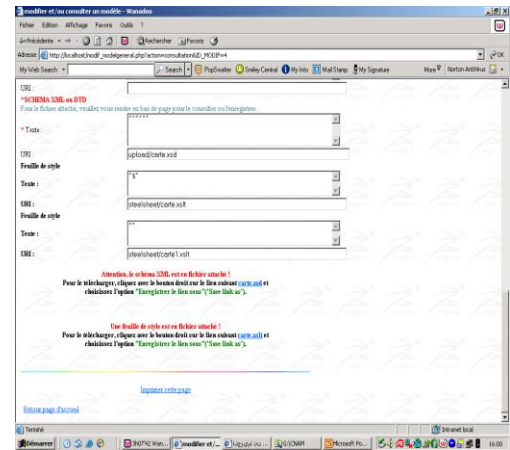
modifier et/ou consulter un modèle - Wanadoo

Fichier Edition Affichage Favoris Outils ?

Précédente Rechercher Favoris

Adresse http://localhost/modif_modelgeneral.php?action=consultation&ID_MODIF=4

OK

My Web Search Search PopSwatter Smiley Central My Info Mail Stamp My Signature More Norton AntiVirus

URI :

*SCHEMA XML ou DTD

Pour le fichier attaché, veuillez vous rendre en bas de page pour le consulter ou l'enregistrer.

* Texte :

******

URI upload/carte.xsd

Feuille de style

Texte : "*"

URI : steelsheet/carte.xslt

Feuille de style

Texte : "*"

URI : steelsheet/carte1.xslt

Attention, le schéma XML est en fichier attaché !

Pour le télécharger, cliquez avec le bouton droit sur le lien suivant carte.xsd et choisissez l'option "Enregistrer le lien sous"("Save link as").

Une feuille de style est en fichier attaché !

Pour le télécharger, cliquez avec le bouton droit sur le lien suivant carte.xslt et choisissez l'option "Enregistrer le lien sous"("Save link as").

Imprimer cette page

Retour page d'accueil

Terminé

Intranet local

Démarrer INOTKI Wan... modifier et/... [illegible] G:\CNAM Microsoft Po... 16:00